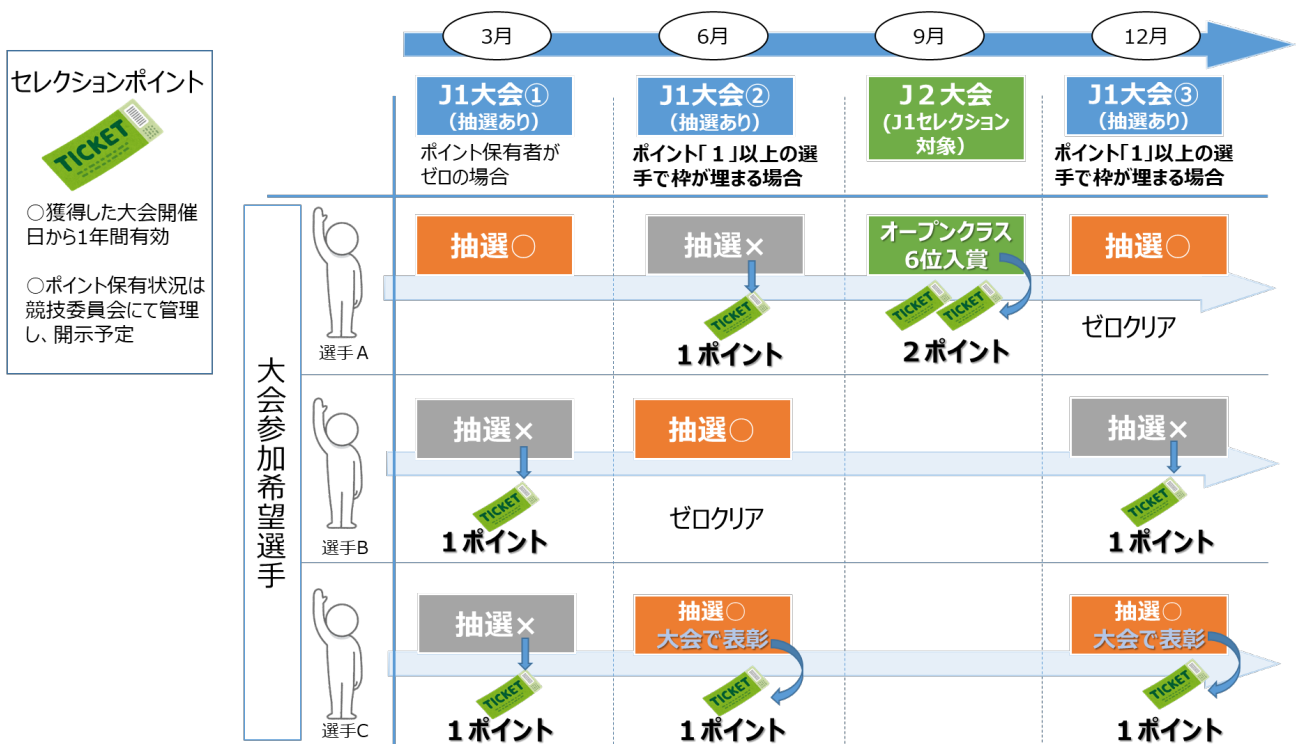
セレクションポイント

TICKET

○獲得した大会開催日から1年間有効

○ポイント保有状況は競技委員会にて管理し、開示予定

3月 6月 9月 12月

J1大会①（抽選あり）
ポイント保有者がゼロの場合

J1大会②（抽選あり）
ポイント「１」以上の選手で枠が埋まる場合

J２大会（J1セレクション対象）

J1大会③（抽選あり）
ポイント「1」以上の選手で枠が埋まる場合

大会参加希望選手

選手A
抽選○
抽選×
TICKET
１ポイント
オープンクラス6位入賞
TICKET TICKET
２ポイント
抽選○
ゼロクリア

選手B
抽選×
TICKET
１ポイント
抽選○
ゼロクリア
抽選×
TICKET
１ポイント

選手C
抽選×
TICKET
１ポイント
抽選○ 大会で表彰
TICKET
１ポイント
抽選○ 大会で表彰
TICKET
１ポイント